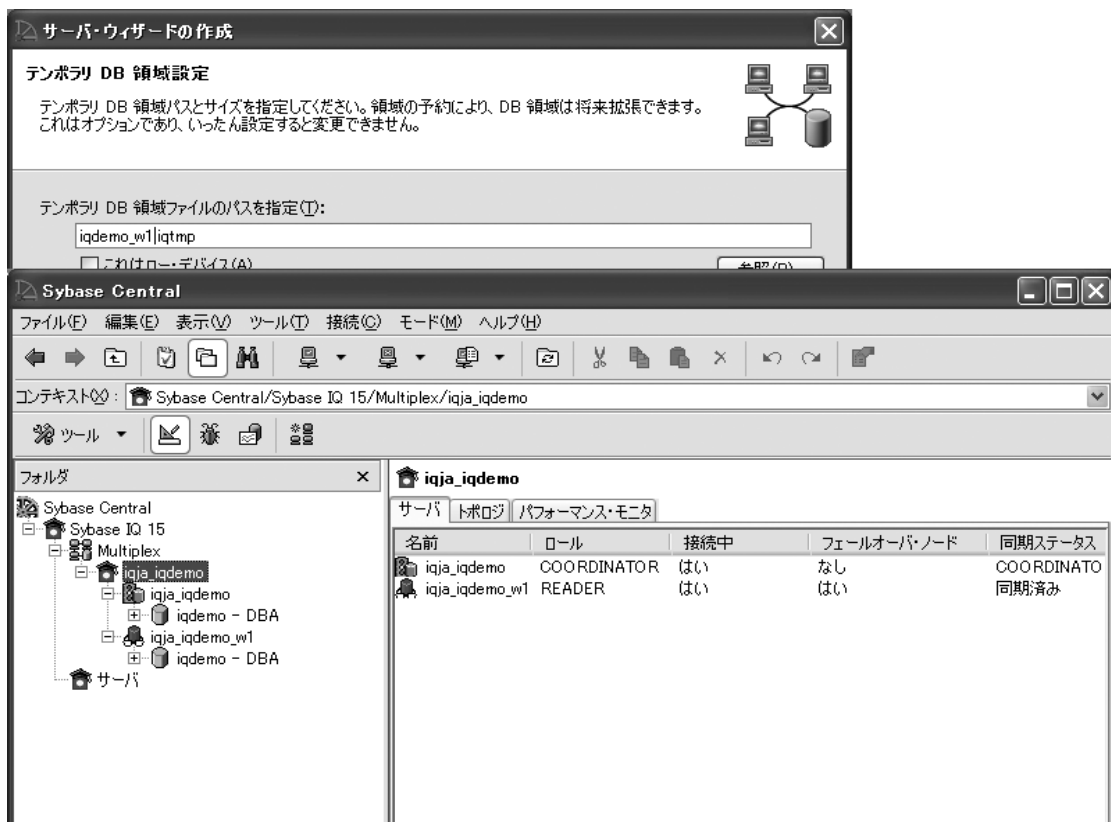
サーバ・ウィザードの作成

テンポラリ DB 領域設定

テンポラリ DB 領域パスとサイズを指定してください。領域の予約により、DB 領域は将来拡張できます。これはオプションであり、いったん設定すると変更できません。

テンポラリ DB 領域ファイルのパスを指定(T):

iqdemo_w1|iqtmp

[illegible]

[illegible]

Sybase Central

ファイル(F) 編集(E) 表示(V) ツール(T) 接続(C) モード(M) ヘルプ(H)

コンテキスト(X): Sybase Central/Sybase IQ 15/Multiplex/iqja_iqdemo

ツール

フォルダ ×

Sybase Central
Sybase IQ 15
Multiplex
iqja_iqdemo
iqja_iqdemo
iqdemo - DBA
iqja_iqdemo_w1
iqdemo - DBA
サーバ

iqja_iqdemo

サーバ | トポロジ | パフォーマンス・モニタ

| 名前 | ロール | 接続中 | フェールオーバ・ノード | 同期ステータス |
|---|---|---|---|---|
| iqja_iqdemo | COORDINATOR | はい | なし | COORDINATO |
| iqja_iqdemo_w1 | READER | はい | はい | 同期済み |